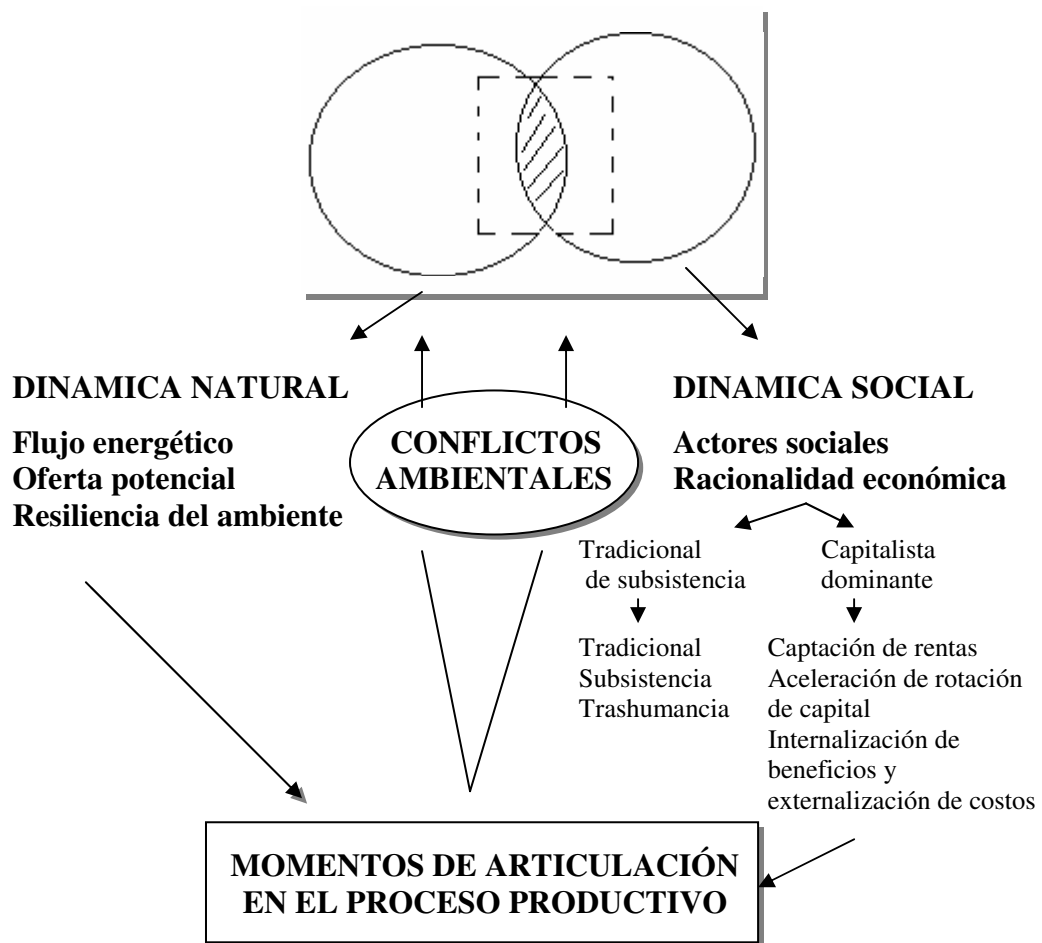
DINAMICA NATURAL

Flujo energético
Oferta potencial
Resiliencia del ambiente

CONFLICTOS AMBIENTALES

DINAMICA SOCIAL

Actores sociales
Racionalidad económica

Tradicional de subsistencia

Tradicional
Subsistencia
Trashumancia

Capitalista dominante

Captación de rentas
Aceleración de rotación de capital
Internalización de beneficios y externalización de costos

MOMENTOS DE ARTICULACIÓN EN EL PROCESO PRODUCTIVO